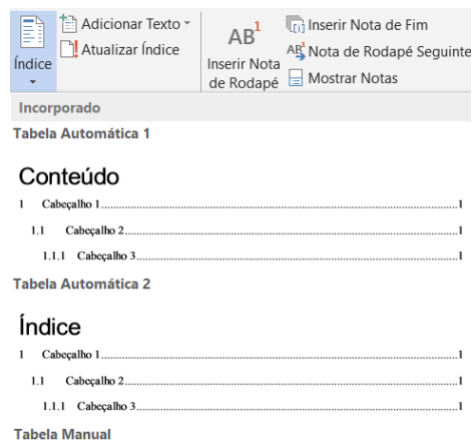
Índice

Adicionar Texto

Atualizar Índice

$AB^1$

Inserir Nota de Rodapé

Inserir Nota de Fim

Nota de Rodapé Seguinte

Mostrar Notas

Incorporado

Tabela Automática 1

Conteúdo

1 Cabeçalho 1........................................................................1

1.1 Cabeçalho 2....................................................................1

1.1.1 Cabeçalho 3...............................................................1

Tabela Automática 2

Índice

1 Cabeçalho 1........................................................................1

1.1 Cabeçalho 2....................................................................1

1.1.1 Cabeçalho 3...............................................................1

Tabela Manual